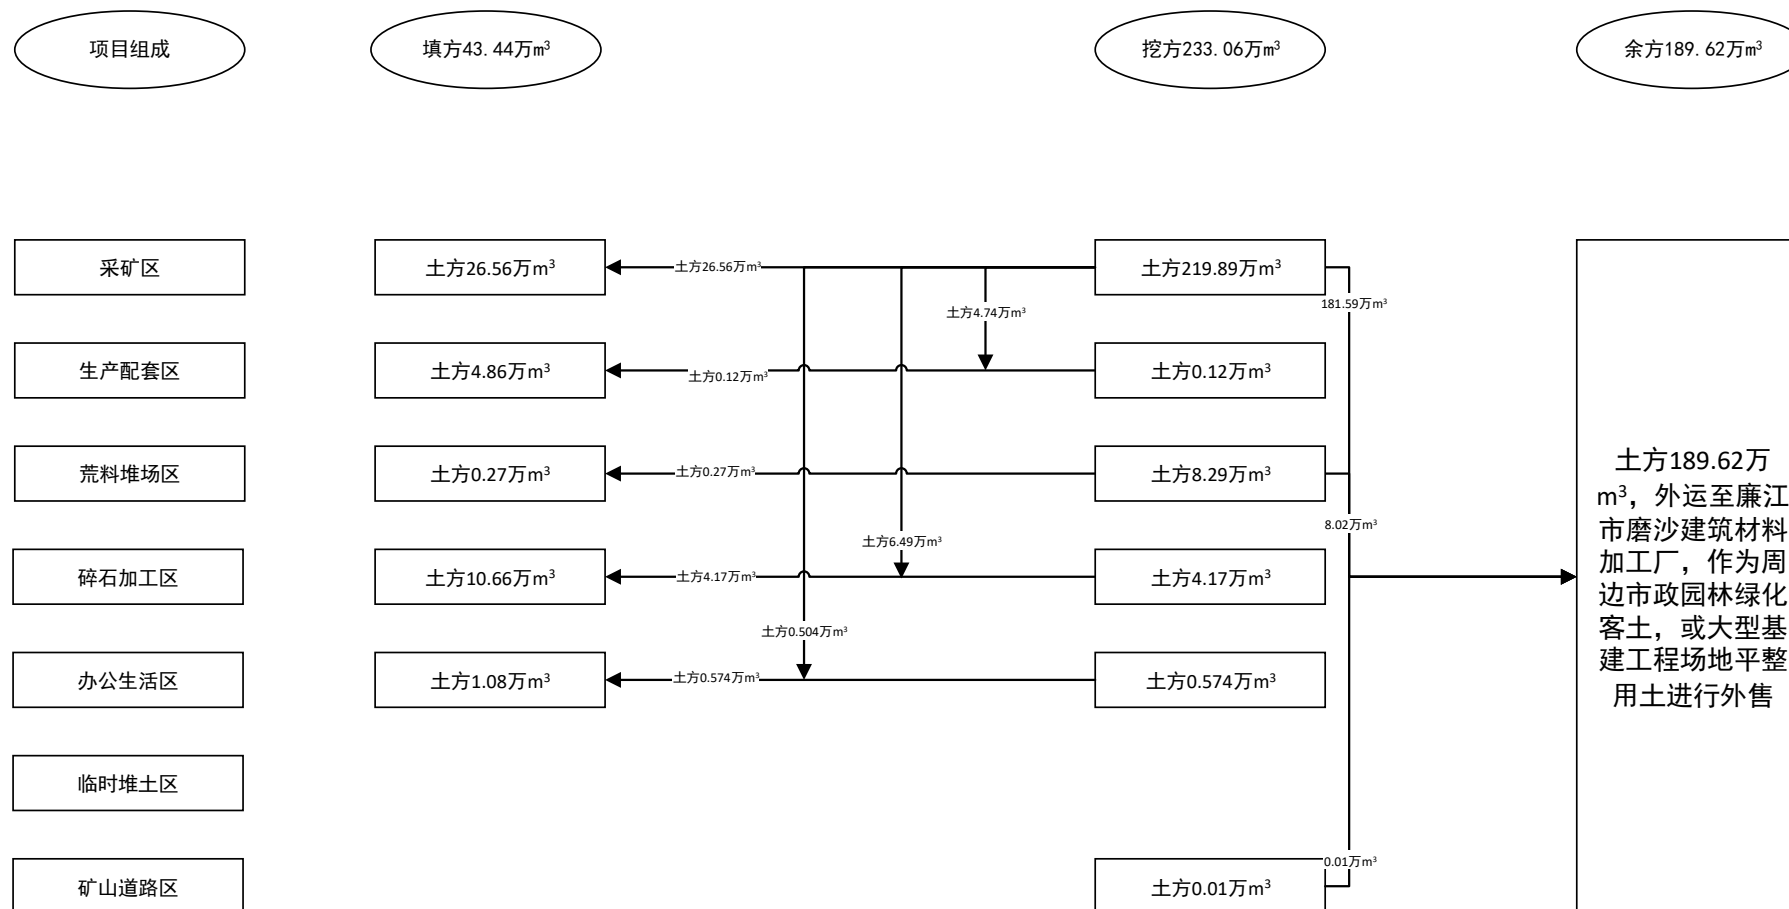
项目组成

填方43.44万m³

挖方233.06万m³

余方189.62万m³

采矿区

土方26.56万m³

土方26.56万m³

土方219.89万m³

181.59万m³

土方4.74万m³

生产配套区

土方4.86万m³

土方0.12万m³

土方0.12万m³

荒料堆场区

土方0.27万m³

土方0.27万m³

土方8.29万m³

土方189.62万m³，外运至廉江市磨沙建筑材料加工厂，作为周边市政园林绿化客土，或大型基建工程场地平整用土进行外售

8.02万m³

土方6.49万m³

碎石加工区

土方10.66万m³

土方4.17万m³

土方4.17万m³

土方0.504万m³

办公生活区

土方1.08万m³

土方0.574万m³

土方0.574万m³

临时堆土区

矿山道路区

0.01万m³

土方0.01万m³